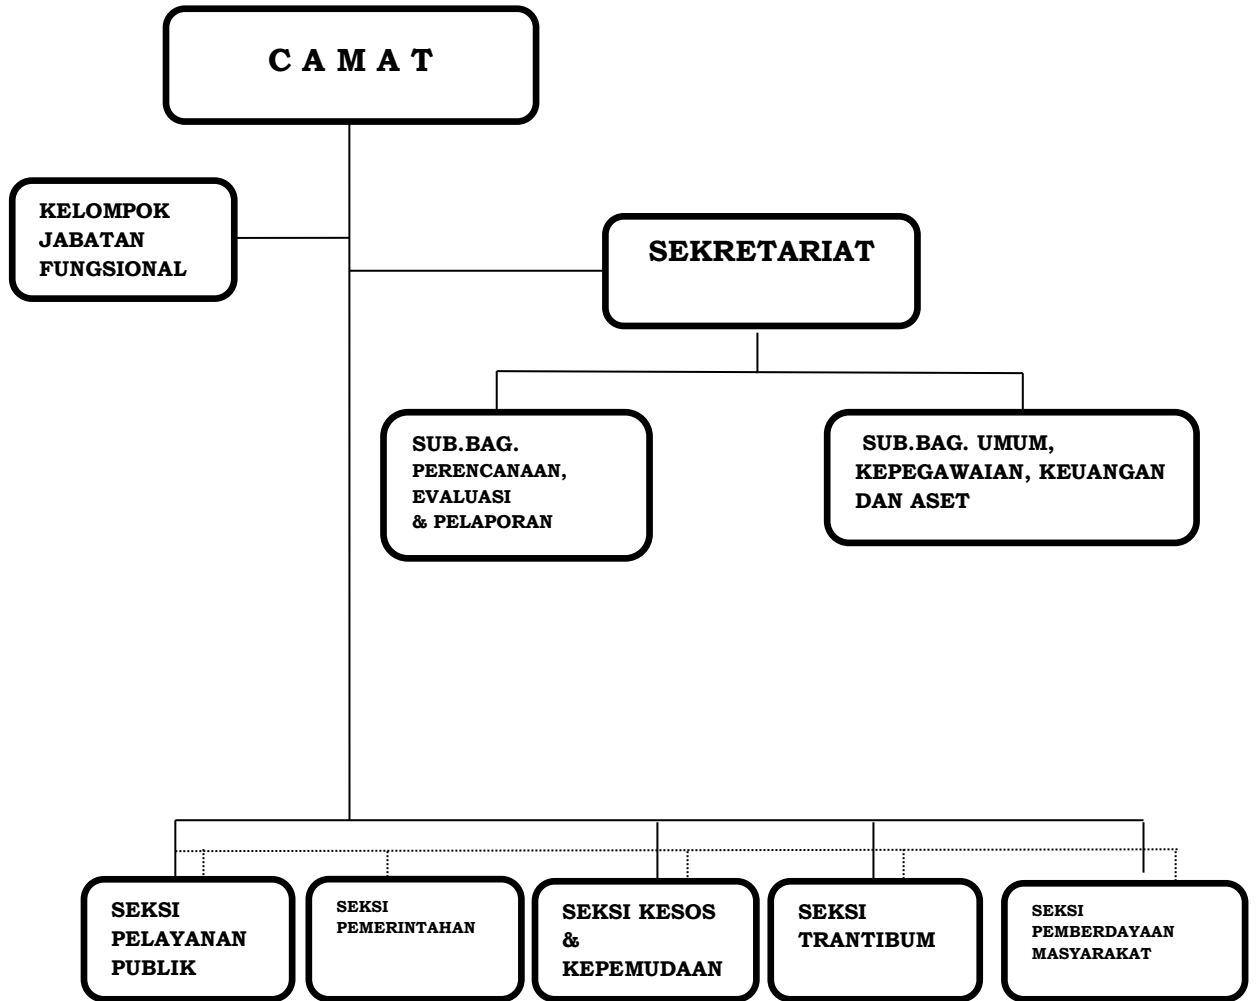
C A M A T

KELOMPOK JABATAN FUNGSIONAL

SEKRETARIAT

SUB.BAG. PERENCANAAN, EVALUASI & PELAPORAN

SUB.BAG. UMUM, KEPEGAWAIAN, KEUANGAN DAN ASET

SEKSI PELAYANAN PUBLIK

SEKSI PEMERINTAHAN

SEKSI KESOS & KEPEMUDAAN

SEKSI TRANTIBUM

SEKSI PEMBERDAYAAN MASYARAKAT